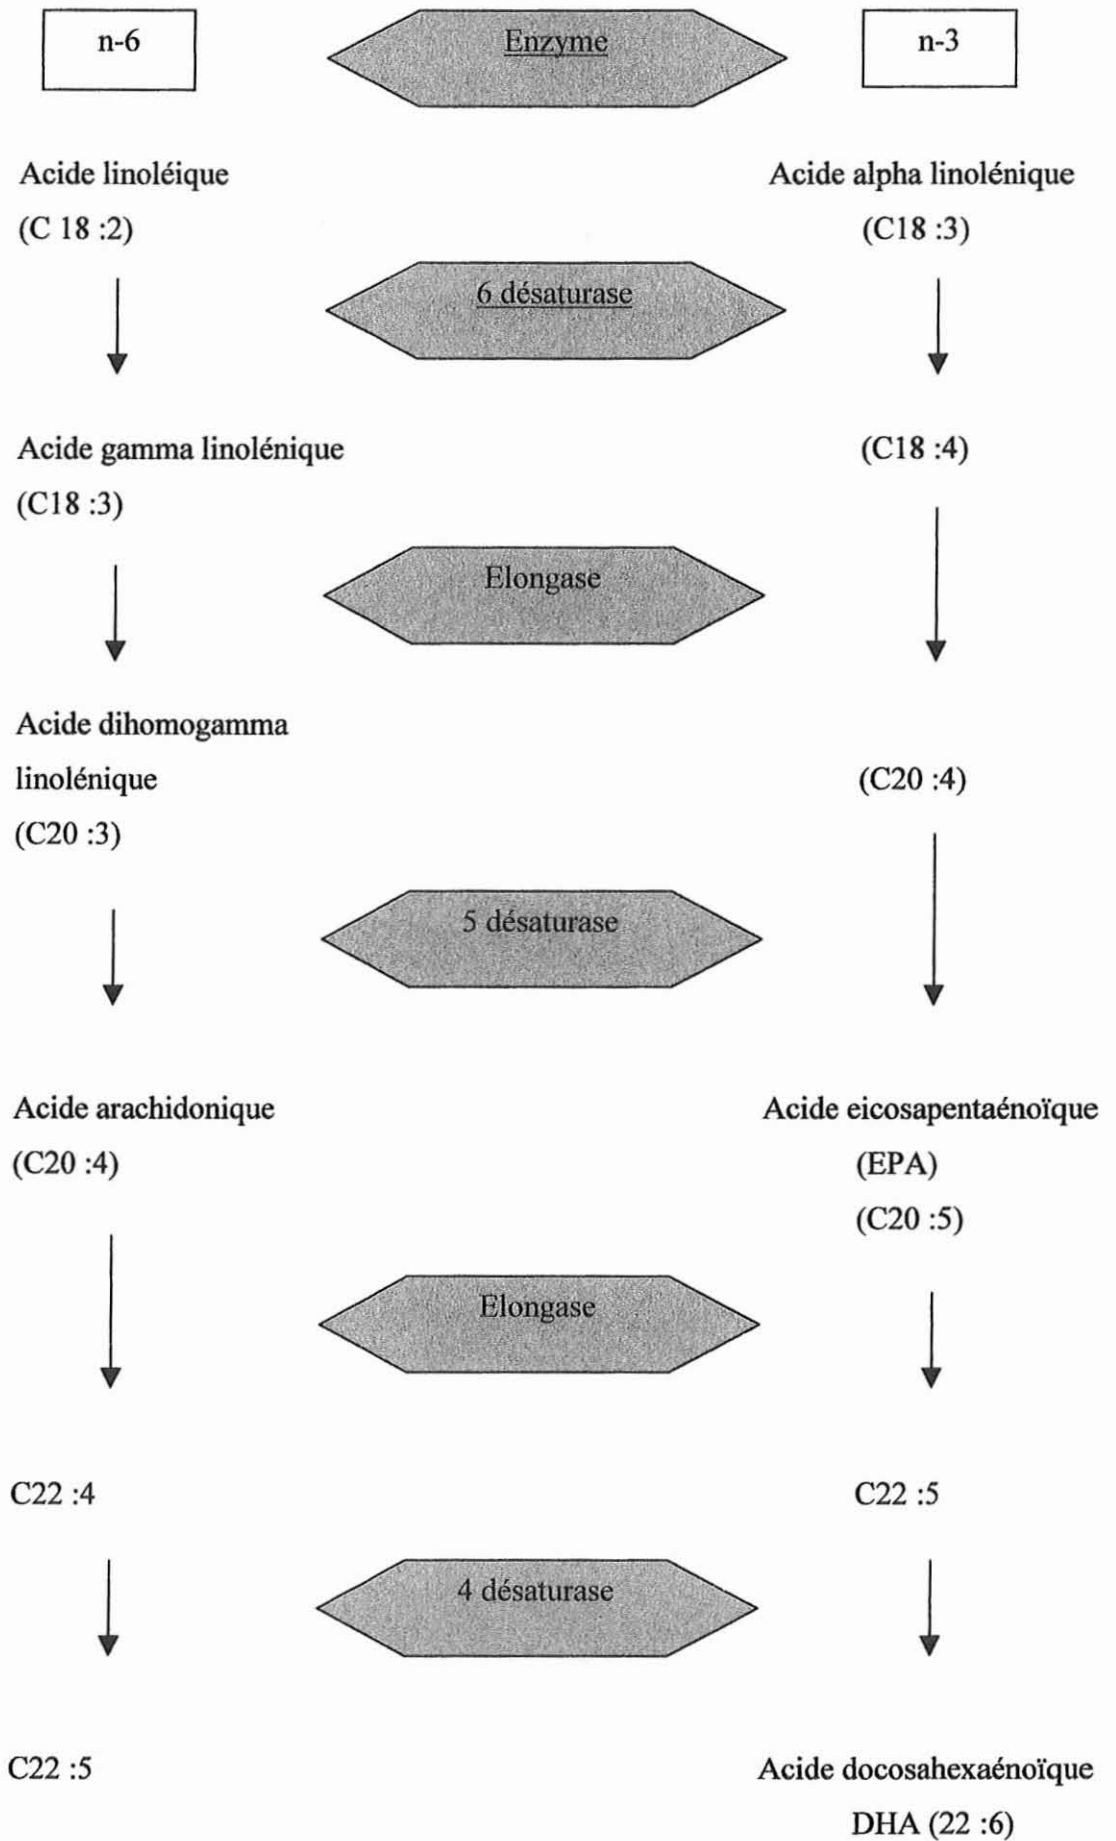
n-6

Enzyme

n-3

Acide linoléique
(C 18 :2)

Acide alpha linolénique
(C18 :3)

6 désaturase

Acide gamma linolénique
(C18 :3)

(C18 :4)

Elongase

Acide dihomogamma linolénique
(C20 :3)

(C20 :4)

5 désaturase

Acide arachidonique
(C20 :4)

Acide eicosapentaénoïque
(EPA)
(C20 :5)

Elongase

C22 :4

C22 :5

4 désaturase

C22 :5

Acide docosahexaénoïque
DHA (22 :6)